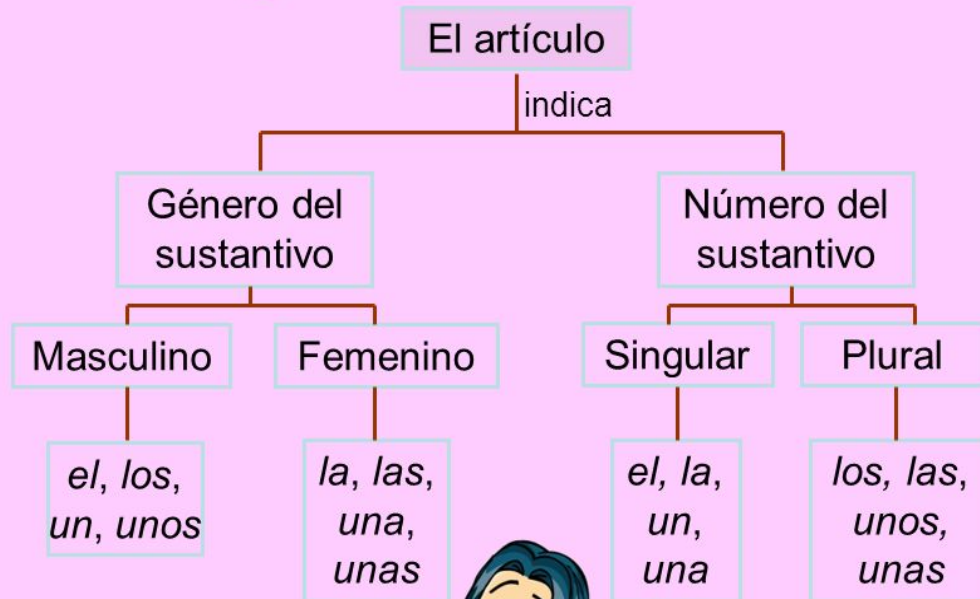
El artículo

indica

Género del sustantivo

Número del sustantivo

Masculino

Femenino

Singular

Plural

*el*, *los*, *un*, *unos*

*la*, *las*, *una*, *unas*

*el, la*, *un*, *una*

*los, las*, *unos*, *unas*